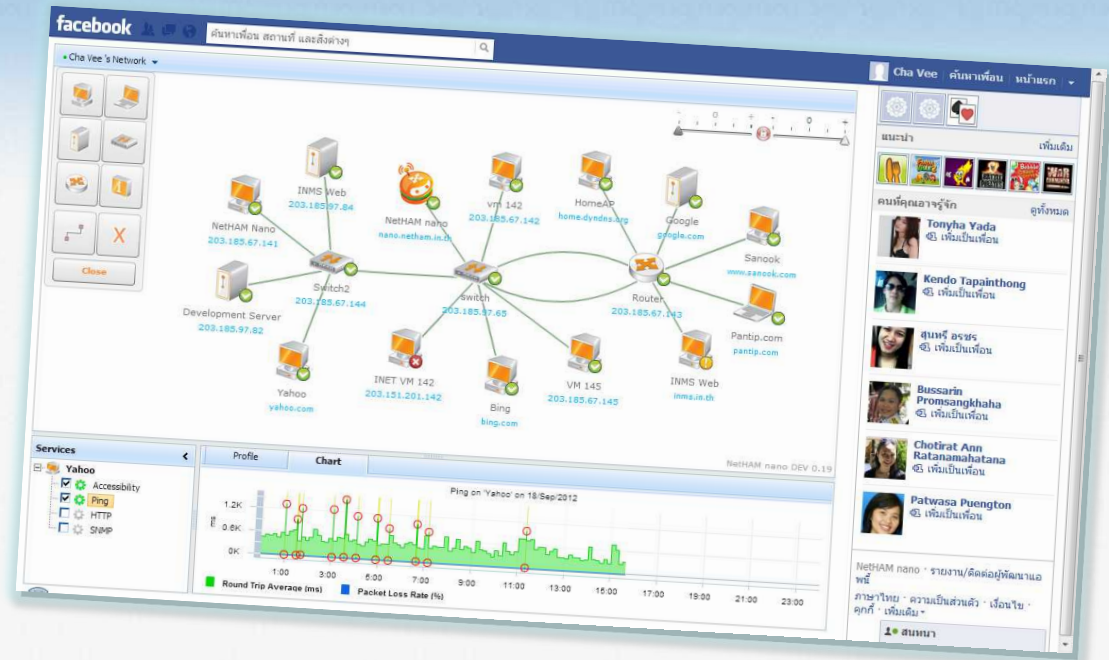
facebook

ค้นหาเพื่อน สถานที่ และสิ่งต่างๆ

Cha Vee 's Network

Cha Vee | ค้นหาเพื่อน | หน้าแรก

Close

INMS Web
203.185.97.84

NetHAM nano
nano.netham.in.th

vm 142
203.185.67.142

HomeAP
home.dyndns.org

Google
google.com

Sanook
www.sanook.com

NetHAM Nano
203.185.67.141

Switch2
203.185.67.144

switch
203.185.97.65

Router
203.185.67.143

Pantip.com
pantip.com

Development Server
203.185.97.82

INET VM 142
203.151.201.142

VM 145
203.185.67.145

INMS Web
inms.in.th

Yahoo
yahoo.com

Bing
bing.com

NetHAM nano DEV 0.19

Services

Yahoo
Accessibility
Ping
HTTP
SNMP

Profile | Chart

Ping on 'Yahoo' on 18/Sep/2012

1.2K
0.6K
0K

1:00 3:00 6:00 7:00 9:00 11:00 13:00 15:00 17:00 19:00 21:00 23:00

Round Trip Average (ms)
Packet Loss Rate (%)

แนะนำ
เพิ่มเติม

คนที่คุณอาจรู้จัก
ดูทั้งหมด

Tonyha Yada
เพิ่มเป็นเพื่อน

Kendo Tapainthong
เพิ่มเป็นเพื่อน

สุนทรี อรชร
เพิ่มเป็นเพื่อน

Bussarin Promsangkhaha
เพิ่มเป็นเพื่อน

Chotirat Ann Ratanamahatana
เพิ่มเป็นเพื่อน

Patwasa Puengton
เพิ่มเป็นเพื่อน

NetHAM nano · รายงาน/ติดต่อผู้พัฒนาแอพนี้

ภาษาไทย · ความเป็นส่วนตัว · เงื่อนไข · คุกกี้ · เพิ่มเติม

สนทนา